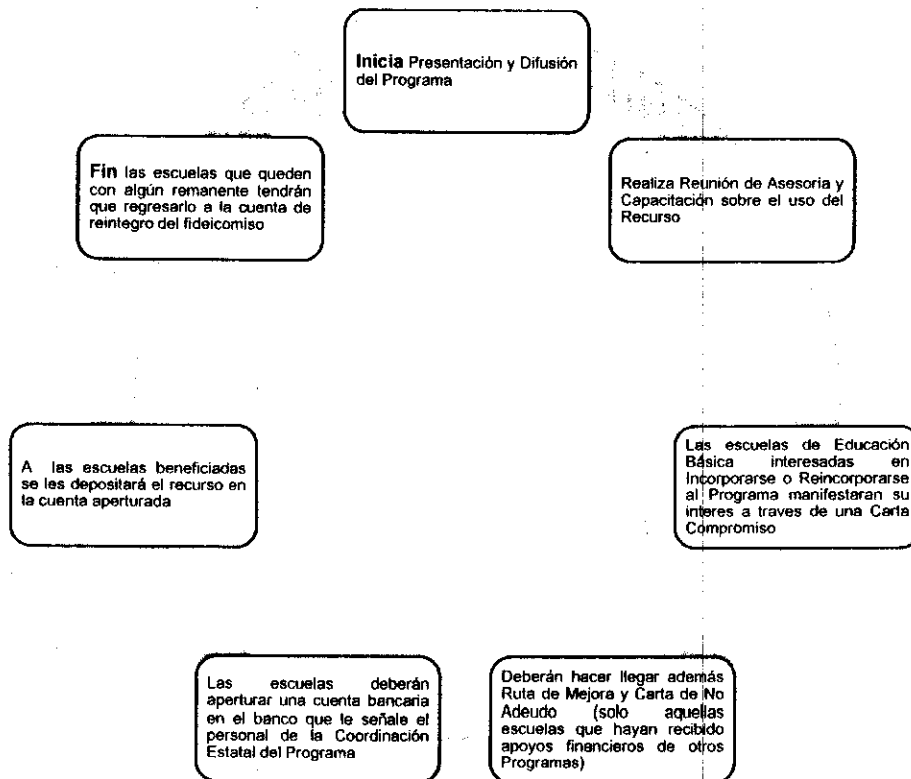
Inicia Presentación y Difusión del Programa

Realiza Reunión de Asesoria y Capacitación sobre el uso del Recurso

Las escuelas de Educación Básica interesadas en Incorporarse o Reincorporarse al Programa manifestaran su interes a traves de una Carta Compromiso

Deberán hacer llegar además Ruta de Mejora y Carta de No Adeudo (solo aquellas escuelas que hayan recibido apoyos financieros de otros Programas)

Las escuelas deberán aperturar una cuenta bancaria en el banco que le señale el personal de la Coordinación Estatal del Programa

A las escuelas beneficiadas se les depositará el recurso en la cuenta aperturada

Fin las escuelas que queden con algún remanente tendrán que regresarlo a la cuenta de reintegro del fideicomiso